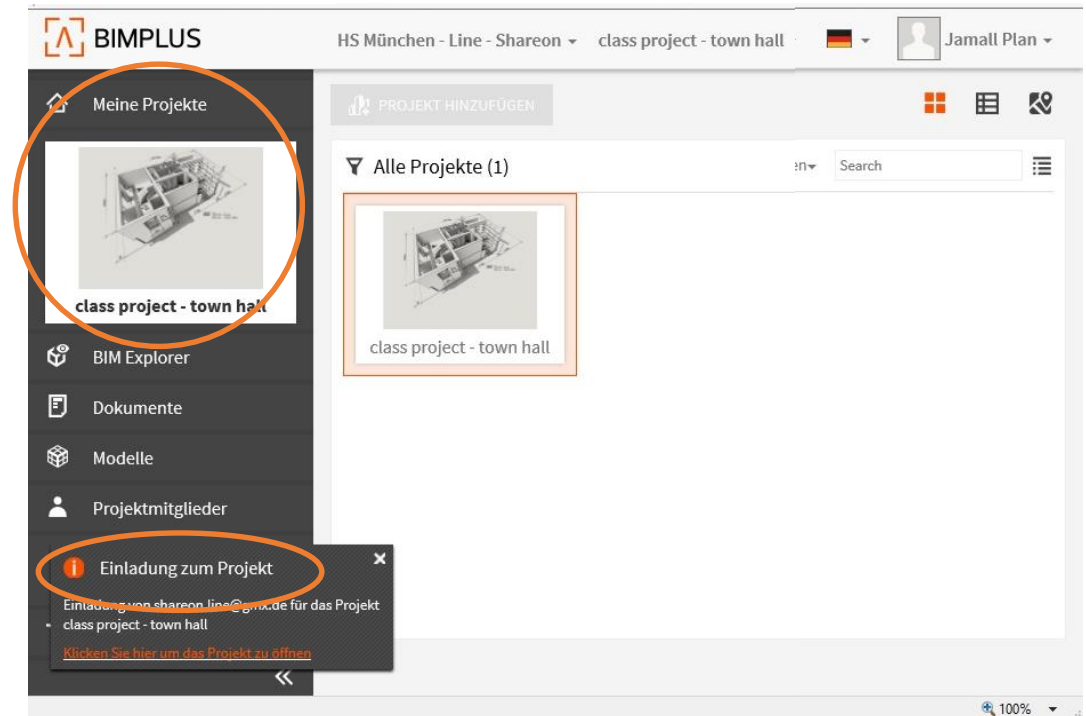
BIMPLUS

HS München - Line - Shareon ▾ class project - town hall

Jamall Plan ▾

Meine Projekte

class project - town hall

BIM Explorer

Dokumente

Modelle

Projektmitglieder

PROJEKT HINZUFÜGEN

Alle Projekte (1)

en▾

Search

class project - town hall

Einladung zum Projekt

Einladung von shareon.line@gmx.de für das Projekt class project - town hall

Klicken Sie hier um das Projekt zu öffnen

«

100%